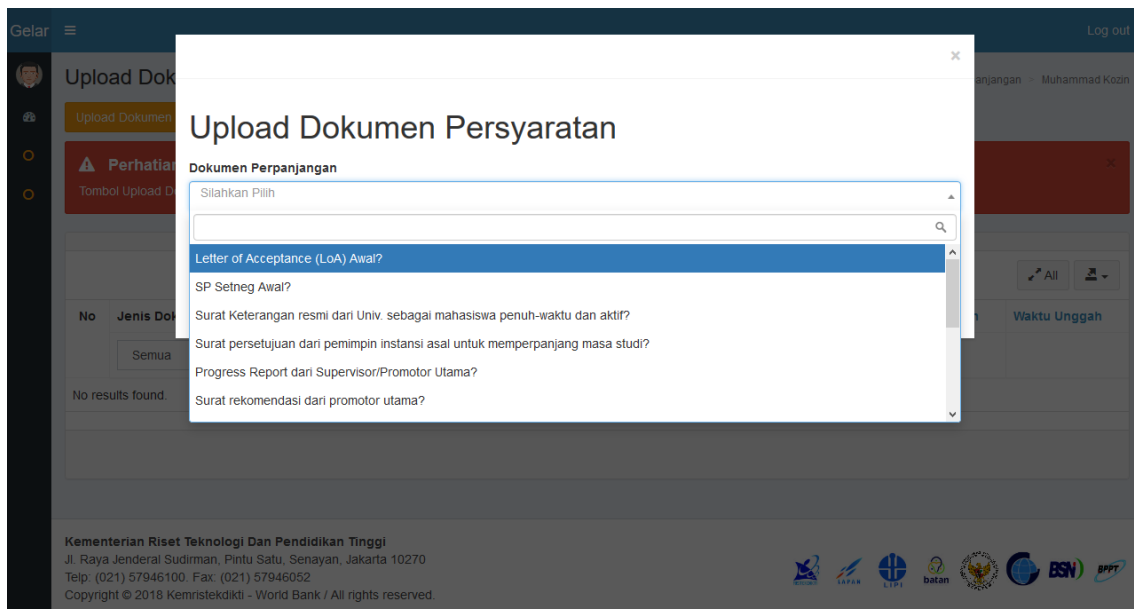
Gelar ≡

Log out

Upload Dok

anjangan > Muhammad Kozin

Upload Dokumen

Perhatian

Tombol Upload D

×

All

No

Jenis Dok

Waktu Unggah

Semua

No results found.

×

Upload Dokumen Persyaratan

Dokumen Perpanjangan

Silahkan Pilih

Letter of Acceptance (LoA) Awal?

SP Setneg Awal?

Surat Keterangan resmi dari Univ. sebagai mahasiswa penuh-waktu dan aktif?

Surat persetujuan dari pemimpin instansi asal untuk memperpanjang masa studi?

Progress Report dari Supervisor/Promotor Utama?

Surat rekomendasi dari promotor utama?

Kementerian Riset Teknologi Dan Pendidikan Tinggi
Jl. Raya Jenderal Sudirman, Pintu Satu, Senayan, Jakarta 10270
Telp: (021) 57946100. Fax: (021) 57946052
Copyright © 2018 Kemristekdikti - World Bank / All rights reserved.

LAPAN

LIPI

batan

BSN

BPPT